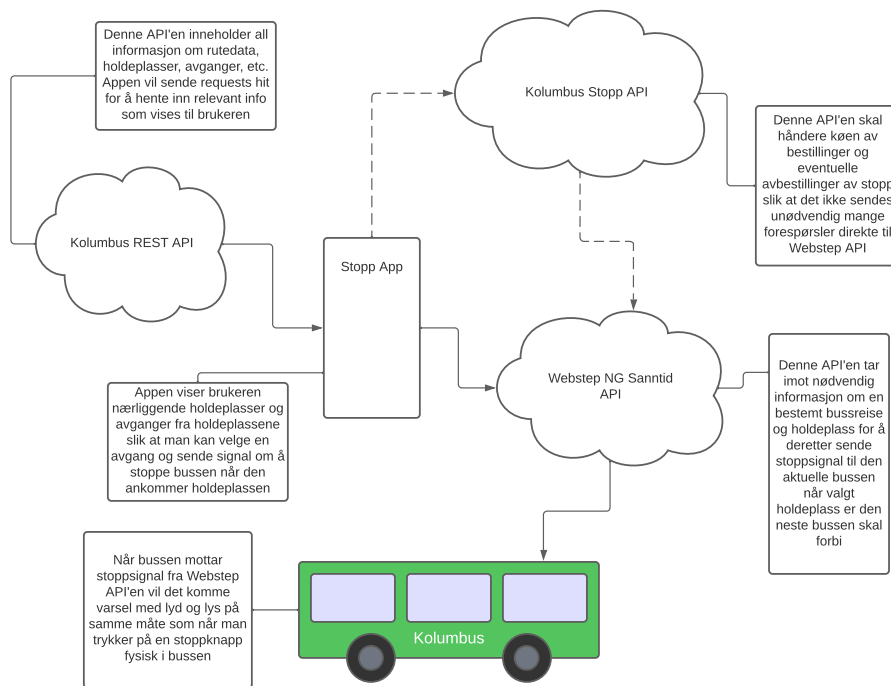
Denne API'en inneholder all informasjon om rutedata, holdeplasser, avganger, etc. Appen vil sende requests hit for å hente inn relevant info som vises til brukeren

Kolumbus Stopp API

Denne API'en skal håndere køen av bestillinger og eventuelle avbestillinger av stopp slik at det ikke sendes unødvendig mange forespørsler direkte til Webstep API

Kolumbus REST API

Stopp App

Appen viser brukeren nærliggende holdeplasser og avganger fra holdeplassene slik at man kan velge en avgang og sende signal om å stoppe bussen når den ankommer holdeplassen

Webstep NG Sanntid API

Denne API'en tar imot nødvendig informasjon om en bestemt bussreise og holdeplass for å deretter sende stoppsignal til den aktuelle bussen når valgt holdeplass er den neste bussen skal forbi

Når bussen mottar stoppsignal fra Webstep API'en vil det komme varsel med lyd og lys på samme måte som når man trykker på en stoppknapp fysisk i bussen

Kolumbus